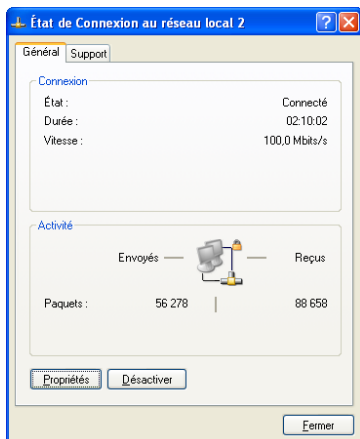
État de Connexion au réseau local 2

Général Support

Connexion
État : Connecté
Durée : 02:10:02
Vitesse : 100,0 Mbits/s

Activité
Envoyés — Reçus
Paquets : 56 278 | 88 658

Propriétés Désactiver

Fermer